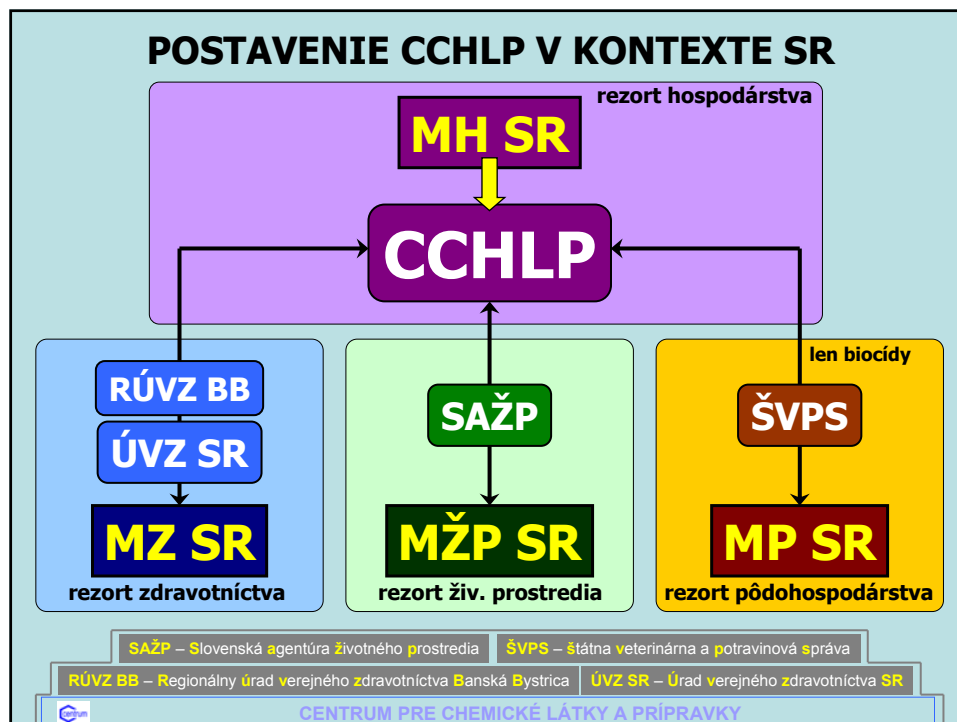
POSTAVENIE CCHLP V KONTEXTE SR

rezort hospodárstva

MH SR

CCHLP

RÚVZ BB

ÚVZ SR

MZ SR

rezort zdravotníctva

SAŽP

MŽP SR

rezort živ. prostredia

len biocídy

ŠVPS

MP SR

rezort pôdohospodárstva

SAŽP – Slovenská agentúra životného prostredia

ŠVPS – štátna veterinárna a potravinová správa

RÚVZ BB – Regionálny úrad verejného zdravotníctva Banská Bystrica

ÚVZ SR – Úrad verejného zdravotníctva SR

CENTRUM PRE CHEMICKÉ LÁTKY A PRÍPRAVKY